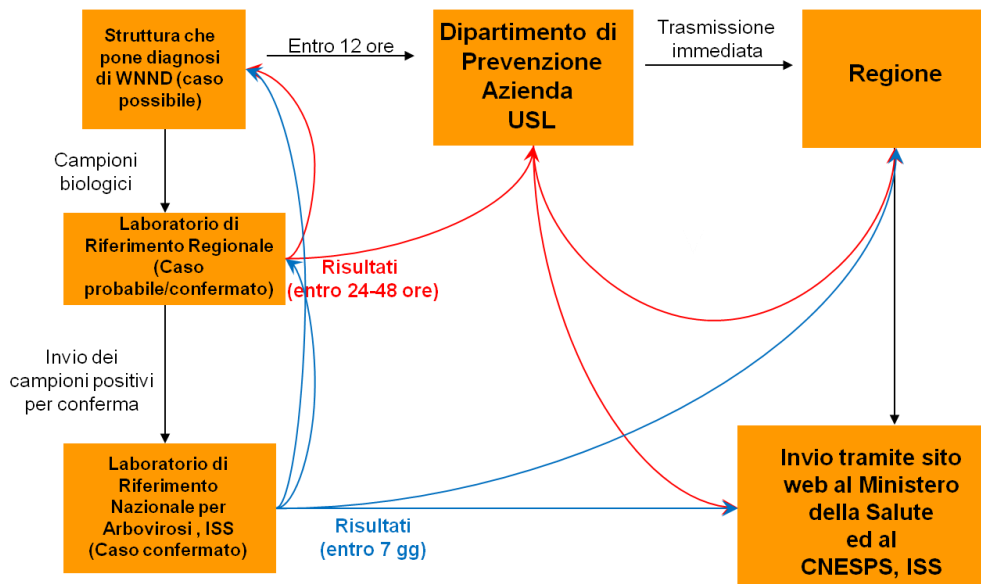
Struttura che pone diagnosi di WNND (caso possibile)

Entro 12 ore

Dipartimento di Prevenzione Azienda USL

Trasmissione immediata

Regione

Campioni biologici

Laboratorio di Riferimento Regionale (Caso probabile/confermato)

Risultati (entro 24-48 ore)

Invio dei campioni positivi per conferma

Laboratorio di Riferimento Nazionale per Arbovirosi , ISS (Caso confermato)

Risultati (entro 7 gg)

Invio tramite sito web al Ministero della Salute ed al CNESPS, ISS